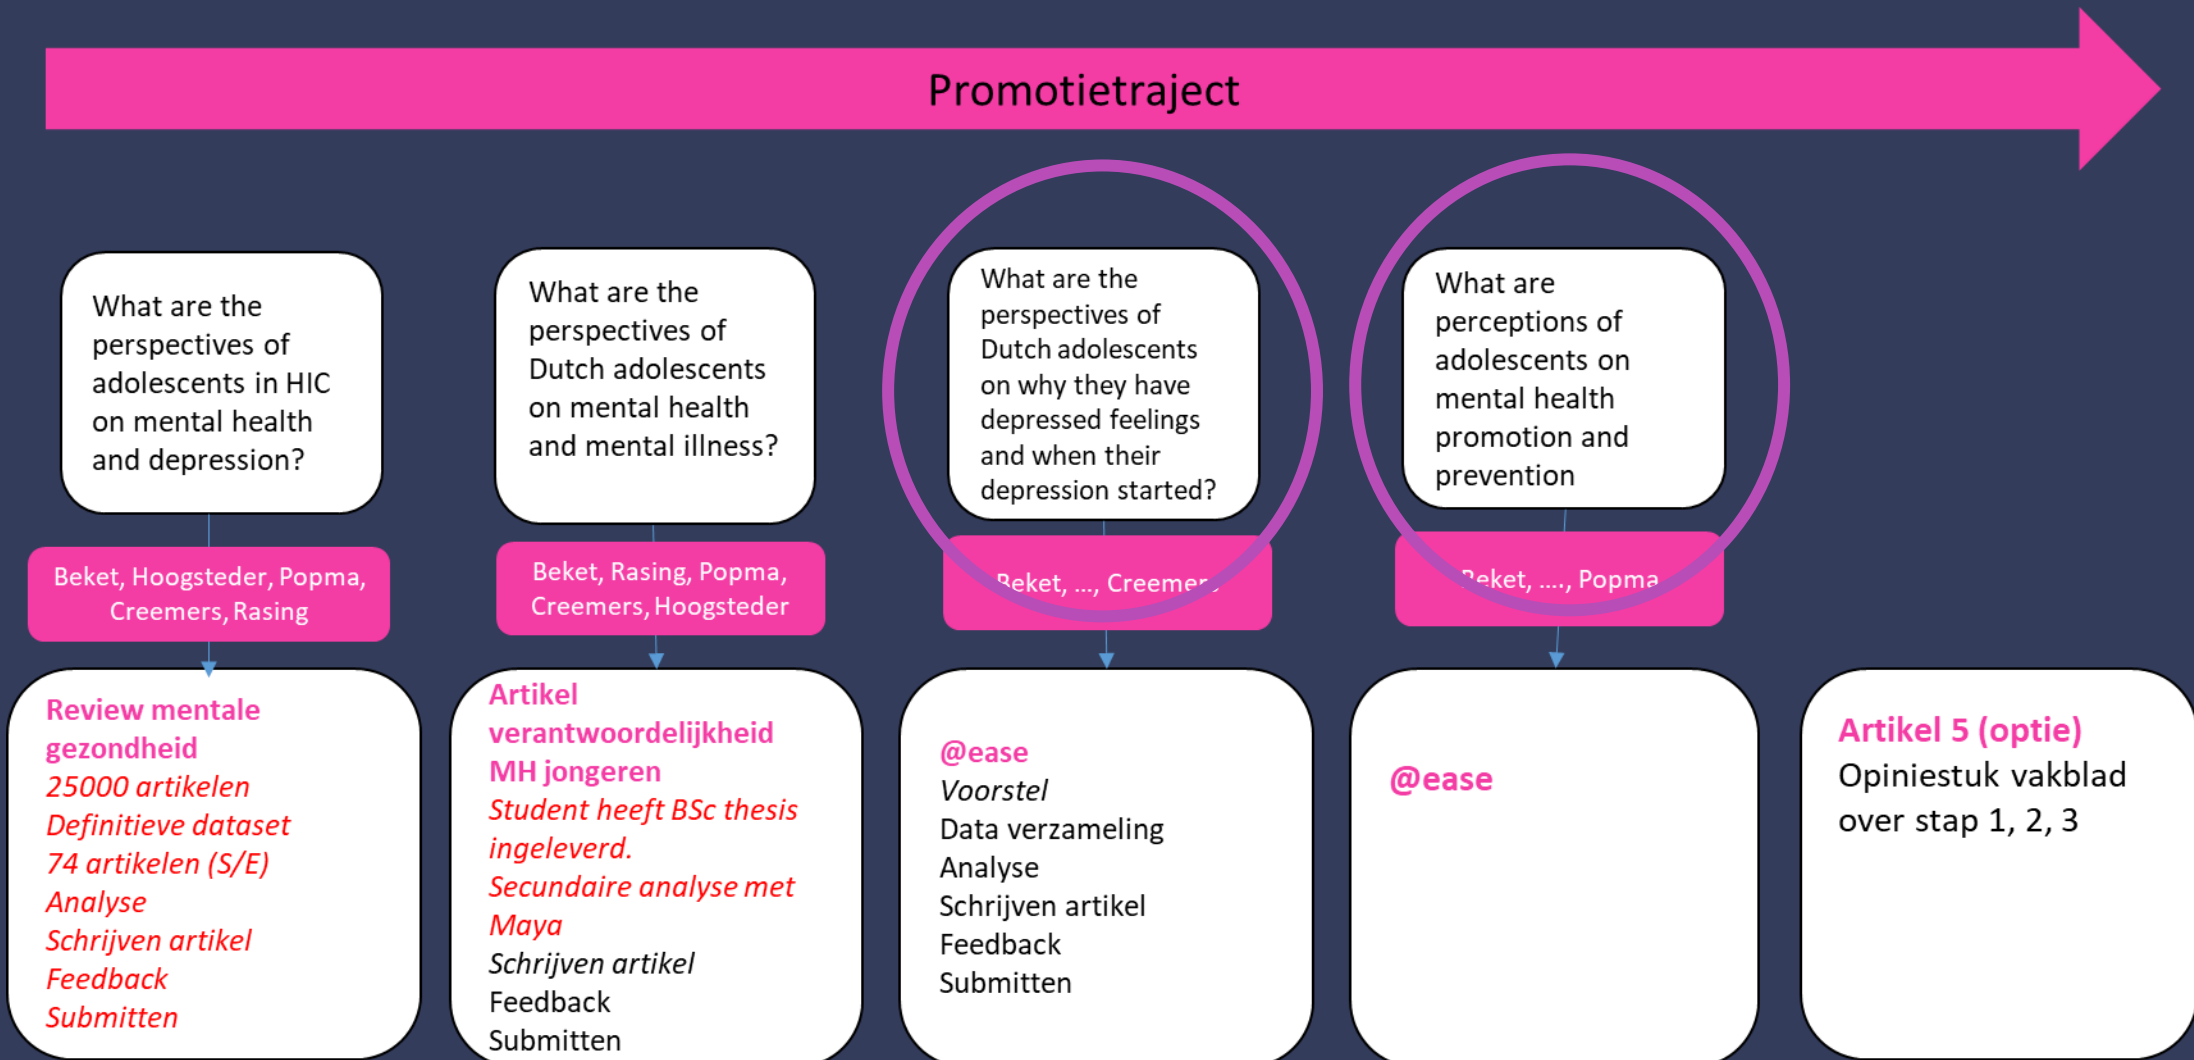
Promotietraject

What are the perspectives of adolescents in HIC on mental health and depression?

Beket, Hoogsteder, Popma, Creemers, Rasing

Review mentale gezondheid
25000 artikelen
Definitieve dataset
74 artikelen (S/E)
Analyse
Schrijven artikel
Feedback
Submitten

What are the perspectives of Dutch adolescents on mental health and mental illness?

Beket, Rasing, Popma, Creemers, Hoogsteder

Artikel verantwoordelijkheid MH jongeren
Student heeft BSc thesis ingeleverd.
Secundaire analyse met Maya
Schrijven artikel
Feedback
Submitten

What are the perspectives of Dutch adolescents on why they have depressed feelings and when their depression started?

Beket, ..., Creemers

@ease
Voorstel
Data verzameling
Analyse
Schrijven artikel
Feedback
Submitten

What are perceptions of adolescents on mental health promotion and prevention

Beket, ...., Popma

@ease

Artikel 5 (optie)
Opiniestuk vakblad over stap 1, 2, 3